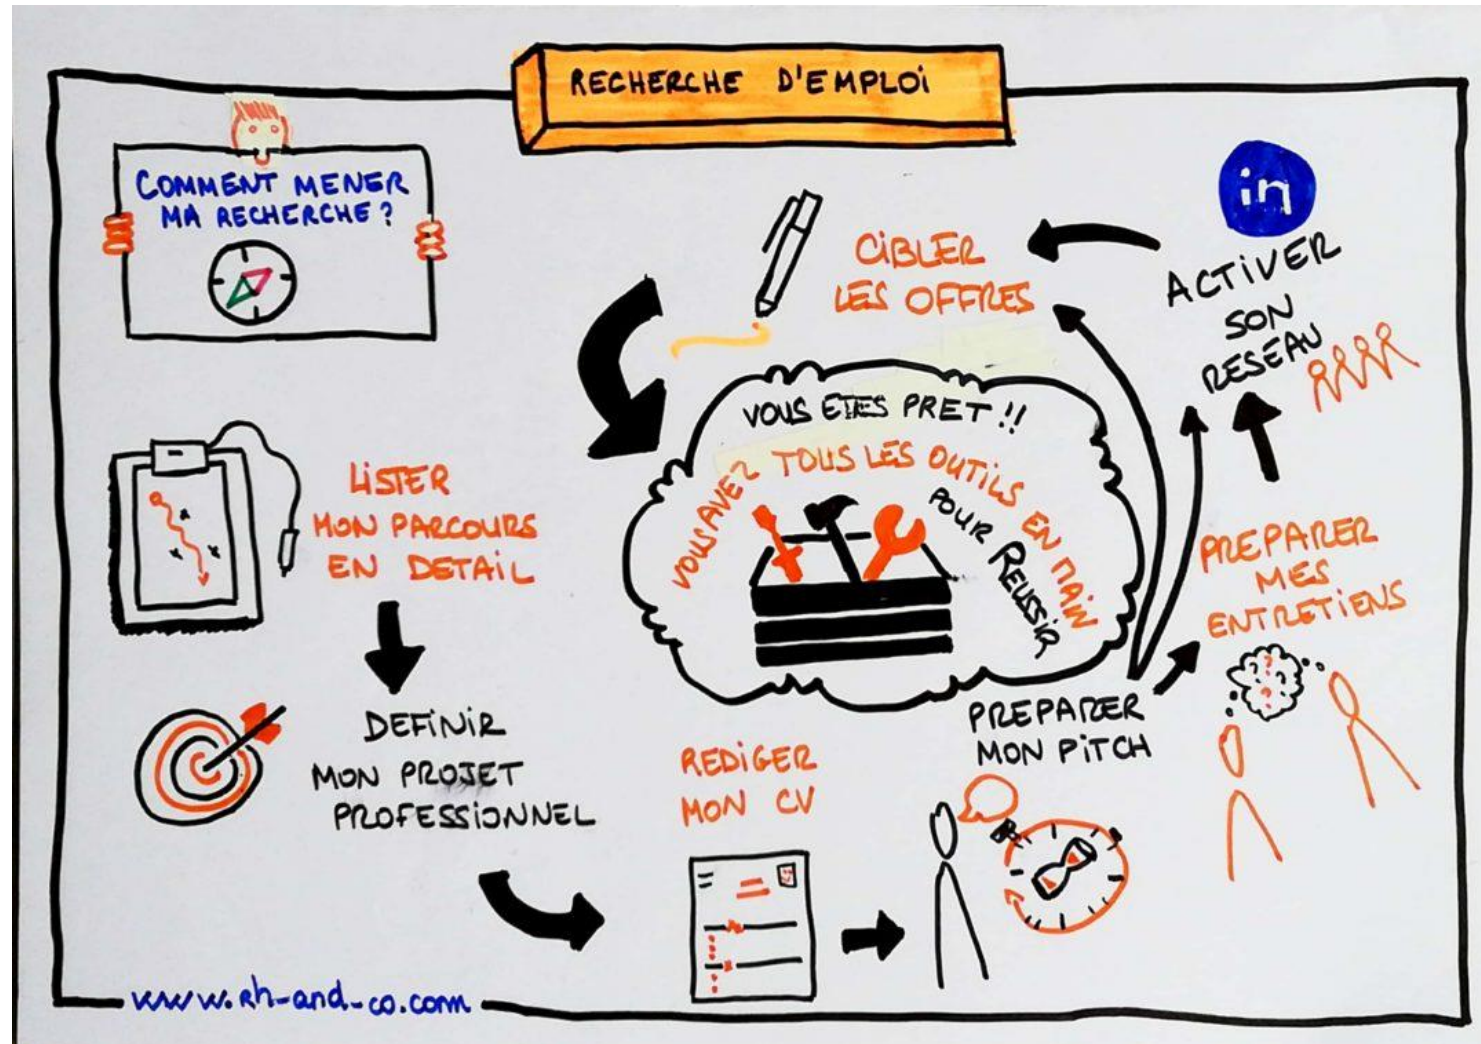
RECHERCHE D'EMPLOI

COMMENT MENER MA RECHERCHE ?

LISTER MON PARCOURS EN DETAIL

DEFINIR MON PROJET PROFESSIONNEL

REDIGER MON CV

PREPARER MON PITCH

PREPARER MES ENTRETIENS

in

ACTIVER SON RESEAU

CIBLER LES OFFRES

VOUS ETES PRET !!

VOUS AVEZ TOUS LES OUTILS EN MAIN POUR REUSSIR

www.rh-and-co.com